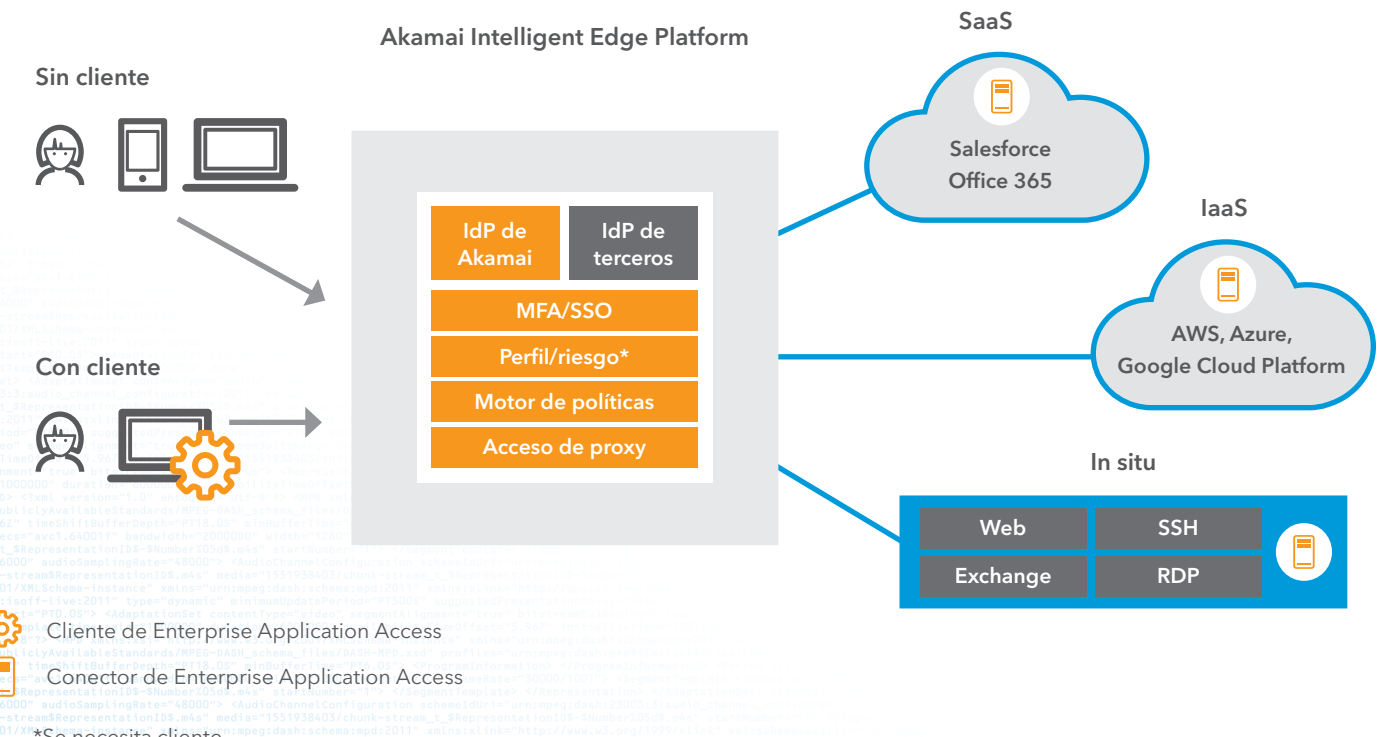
Akamai Intelligent Edge Platform

SaaS

Sin cliente

Salesforce
Office 365

IdP de Akamai

IdP de terceros

IaaS

MFA/SSO

Perfil/riesgo*

AWS, Azure, Google Cloud Platform

Con cliente

Motor de políticas

Acceso de proxy

In situ

Web

SSH

Exchange

RDP

Cliente de Enterprise Application Access

Conector de Enterprise Application Access

*Se necesita cliente